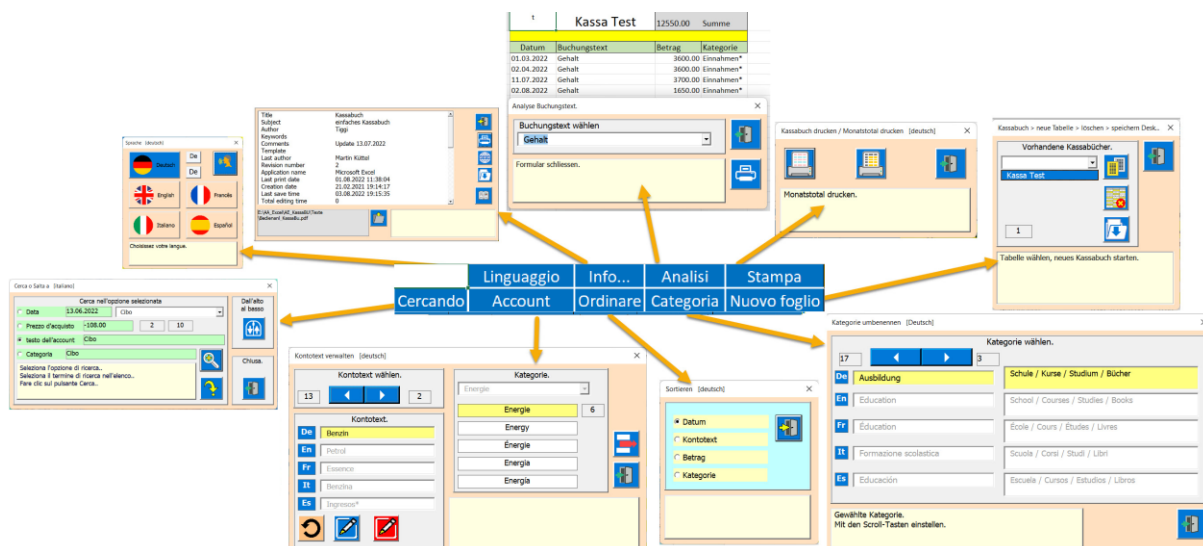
| 1 | Kassa Test | 12550.00 | Summe |
|---|---|---|---|
| Datum | Buchungstext | Betrag | Kategorie |
| 01.03.2022 | Gehalt | 3600.00 | Einnahmen* |
| 02.04.2022 | Gehalt | 3600.00 | Einnahmen* |
| 11.07.2022 | Gehalt | 3700.00 | Einnahmen* |
| 02.08.2022 | Gehalt | 1650.00 | Einnahmen* |

Analyse Buchungstext.
Buchungstext wählen
Gehalt
Formular schliessen.

Sprache [deutsch]
Deutsch
De
De
English
Français
Italiano
Español
Choisissez votre langue.

| Title | Kassabuch |
|---|---|
| Subject | einfaches Kassabuch |
| Author | Tiggi |
| Keywords | |
| Comments | Update 13.07.2022 |
| Template | |
| Last author | Martin Küttel |
| Revision number | 2 |
| Application name | Microsoft Excel |
| Last print date | 01.08.2022 11:38:04 |
| Creation date | 21.02.2021 19:14:17 |
| Last save time | 03.08.2022 19:15:35 |
| Total editing time | 0 |

E:\AA_Excel\AE_Kassabuch\Teste Bedienen\ KassaBu.pdf

Kassabuch drucken / Monatstotal drucken [deutsch]
Monatstotal drucken.

Kassabuch > neue Tabelle > löschen > speichern Desk...
Vorhandene Kassabücher.
Kassa Test
1
Tabelle wählen, neues Kassabuch starten.

Linguaggio | Info... | Analisi | Stampa
Cercando | Account | Ordinare | Categoria | Nuovo foglio

Cerca o Salta a [italiano]
Cerca nell'opzione selezionata
Data 13.06.2022 Cibo
Prezzo d'acquisto -108.00 2 10
testo dell'account Cibo
Categoria Cibo
Dall'alto al basso
Chiusa.
Seleziona l'opzione di ricerca..
Seleziona il termine di ricerca nell'elenco..
Fare clic sul pulsante Cerca..

Kontotext verwalten [deutsch]
Kontotext wählen.
13 2
Kontotext.
De Benzin
En Petrol
Fr Essence
It Benzina
Es Ingresos*
Kategorie.
Energie
Energie 6
Energy
Énergie
Energia
Energía

Sortieren [deutsch]
Datum
Kontotext
Betrag
Kategorie

Kategorie umbenennen [Deutsch]
Kategorie wählen.
17 3
De Ausbildung | Schule / Kurse / Studium / Bücher
En Education | School / Courses / Studies / Books
Fr Éducation | École / Cours / Études / Livres
It Formazione scolastica | Scuola / Corsi / Studi / Libri
Es Educación | Escuela / Cursos / Estudios / Libros
Gewählte Kategorie.
Mit den Scroll-Tasten einstellen.